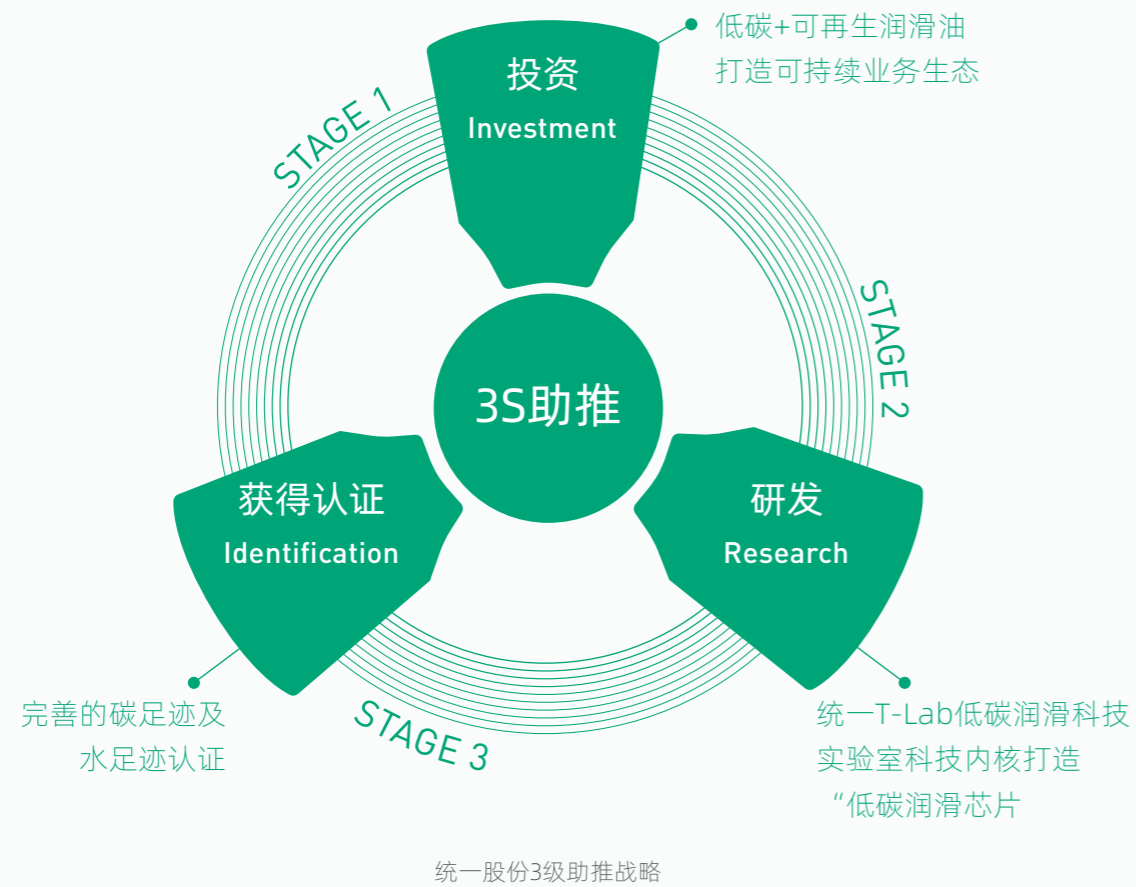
低碳+可再生润滑油
打造可持续业务生态

投资
Investment

STAGE 1

STAGE 2

3S助推

获得认证
Identification

研发
Research

完善的碳足迹及
水足迹认证

STAGE 3

统一T-Lab低碳润滑科技
实验室科技内核打造
“低碳润滑芯片

统一股份3级助推战略